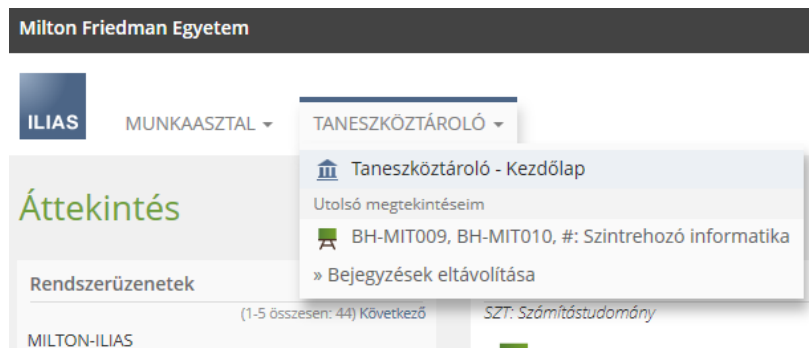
Milton Friedman Egyetem

ILIAS

MUNKAASZTAL ▾

TANESZKÖZTÁROLÓ ▾

Taneszköztároló - Kezdőlap

Utolsó megtekintéseim

BH-MIT009, BH-MIT010, #: Szintrehozó informatika

» Bejegyzések eltávolítása

Áttekintés

Rendszerüzenetek

(1-5 összesen: 44) Következő

MILTON-ILIAS

SZT: Számítástudomány